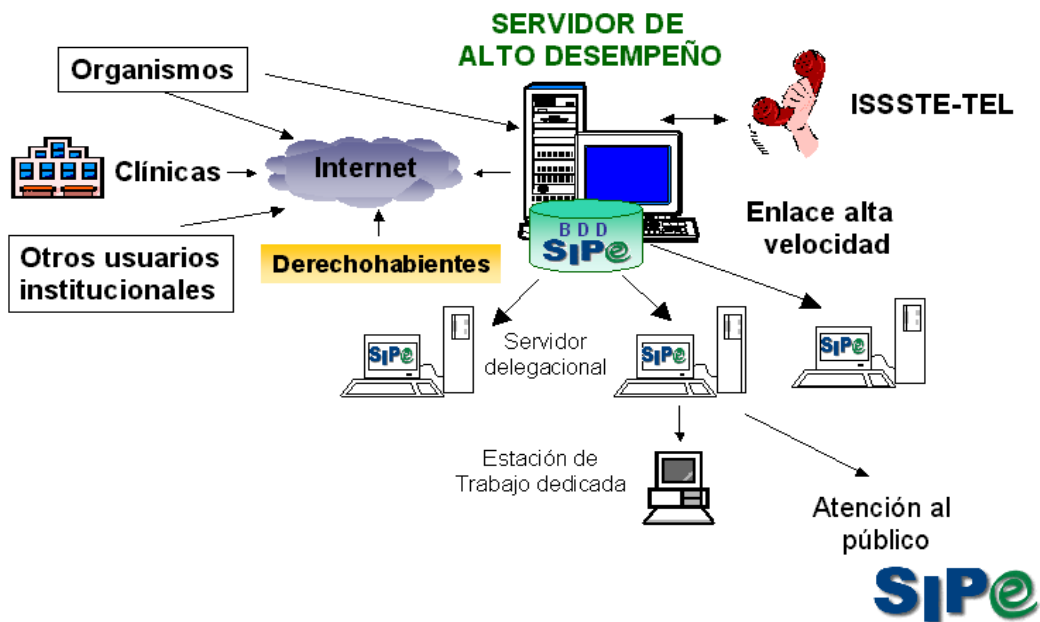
SERVIDOR DE ALTO DESEMPEÑO

Organismos

ISSSTE-TEL

Clínicas

Internet

Enlace alta velocidad

BDD SIPe

Otros usuarios institucionales

Derechohabientes

SIPe

Servidor delegacional

SIPe

SIPe

Estación de Trabajo dedicada

Atención al público

SIPe